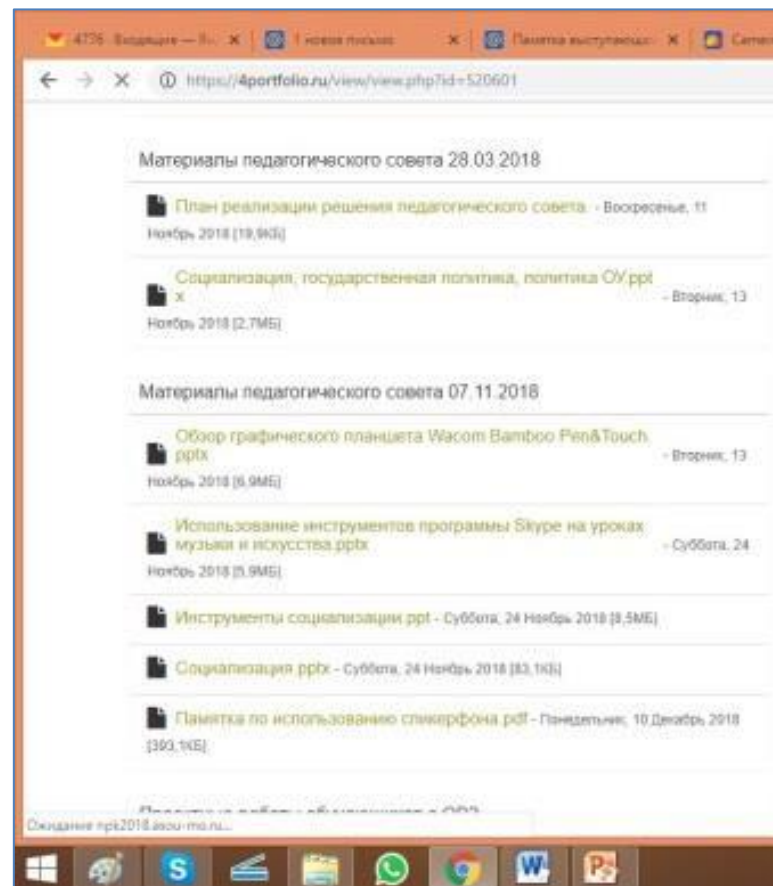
4736 · Входящие — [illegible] × | 1 новое письмо × | Памятка выступающ × | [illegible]

← → × ⓘ https://4portfolio.ru/view/view.php?id=520601

Материалы педагогического совета 28.03.2018

План реализации решения педагогического совета. - Воскресенье, 11 Ноябрь 2018 [19,9КБ]

Социализация, государственная политика, политика ОУ.pptx - Вторник, 13 Ноябрь 2018 [2,7МБ]

Материалы педагогического совета 07.11.2018

Обзор графического планшета Wacom Bamboo Pen&Touch.pptx - Вторник, 13 Ноябрь 2018 [6,9МБ]

Использование инструментов программы Skype на уроках музыки и искусства.pptx - Суббота, 24 Ноябрь 2018 [5,9МБ]

Инструменты социализации.ppt - Суббота, 24 Ноябрь 2018 [8,5МБ]

Социализация.pptx - Суббота, 24 Ноябрь 2018 [83,1КБ]

Памятка по использованию спикерфона.pdf - Понедельник, 10 Декабрь 2018 [393,1КБ]

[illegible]

Ожидание npk2018.iasou-mo.ru...